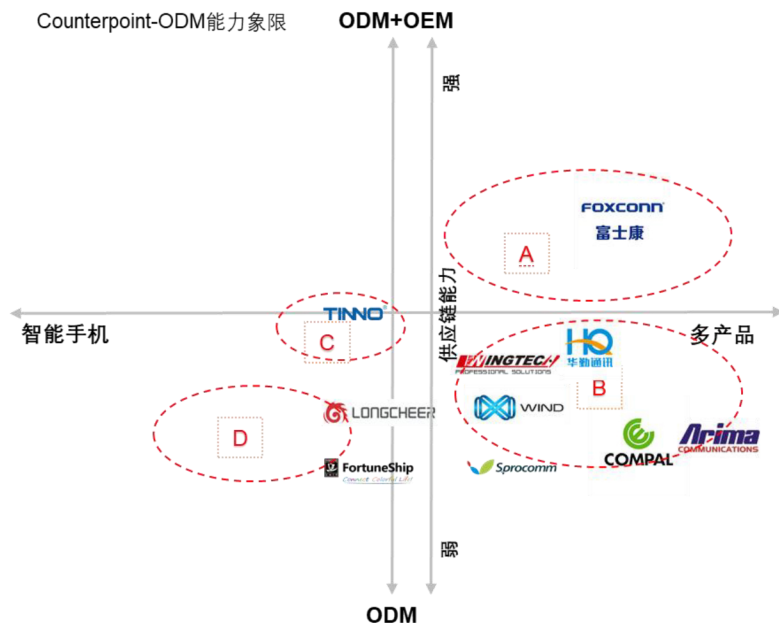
Counterpoint-ODM能力象限

ODM+OEM

强

FOXCONN
富士康

A

智能手机

TINNO

C

供应链能力

多产品

HQ
华勤通讯

WINGTECH
PROFESSIONAL SOLUTIONS

B

LONGCHEER

WIND

D

COMPAL

Arima
COMMUNICATIONS

FortuneShip
Connect Colorful Life

Sprocomm

弱

ODM